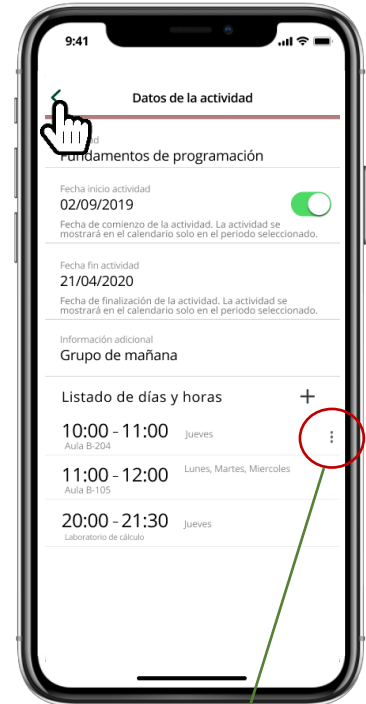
9:41

Datos de la actividad

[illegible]undamentos de programación

Fecha inicio actividad
02/09/2019
Fecha de comienzo de la actividad. La actividad se mostrará en el calendario solo en el periodo seleccionado.

Fecha fin actividad
21/04/2020
Fecha de finalización de la actividad. La actividad se mostrará en el calendario solo en el periodo seleccionado.

Información adicional
Grupo de mañana

Listado de días y horas +

10:00 - 11:00 Jueves
Aula B-204

11:00 - 12:00 Lunes, Martes, Miercoles
Aula B-105

20:00 - 21:30 Jueves
Laboratorio de cálculo